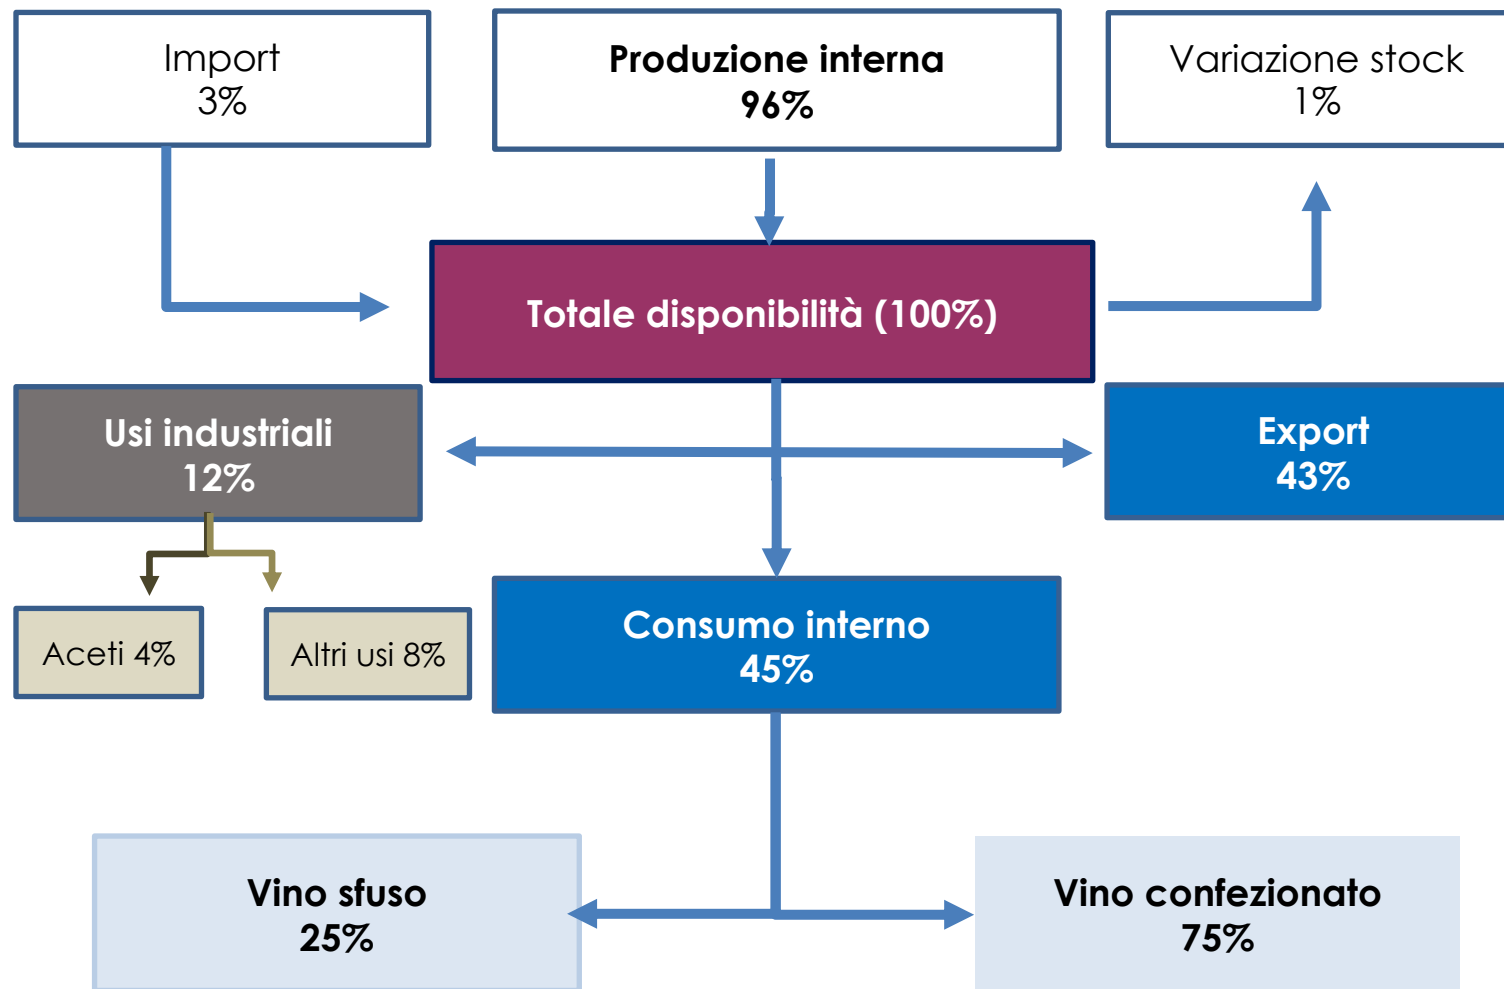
Import
3%

Produzione interna
96%

Variazione stock
1%

Totale disponibilità (100%)

Usi industriali
12%

Export
43%

Aceti 4%

Altri usi 8%

Consumo interno
45%

Vino sfuso
25%

Vino confezionato
75%